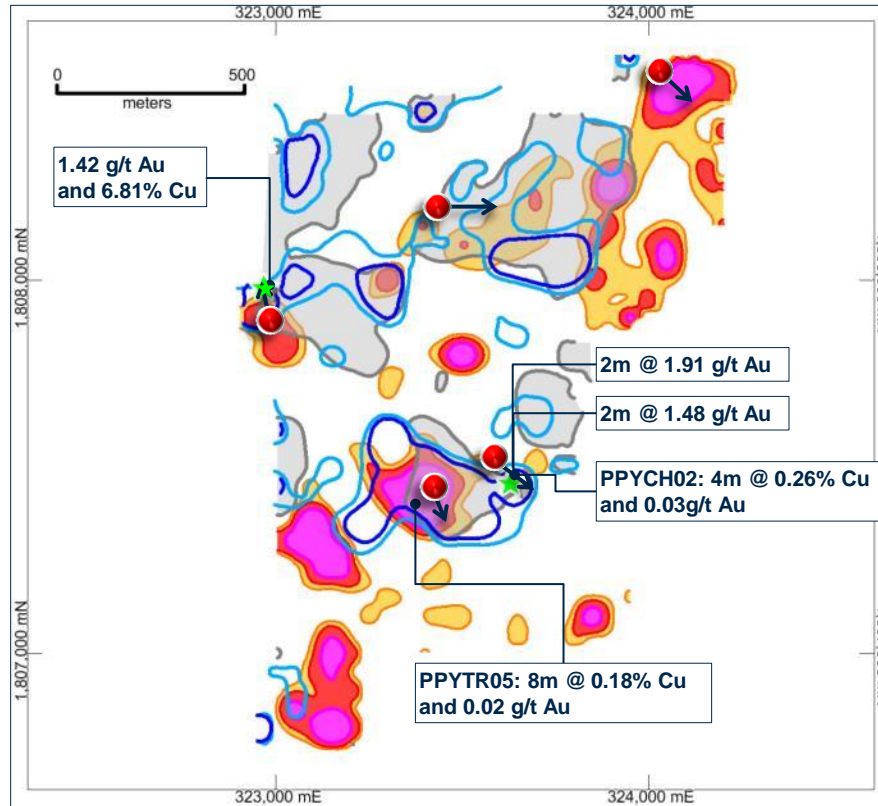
323,000 mE
324,000 mE

0
500
meters

1.42 g/t Au and 6.81% Cu

1,808,000 mN

2m @ 1.91 g/t Au

2m @ 1.48 g/t Au

PPYCH02: 4m @ 0.26% Cu and 0.03g/t Au

1,807,000 mN

PPYTR05: 8m @ 0.18% Cu and 0.02 g/t Au

323,000 mE
324,000 mE